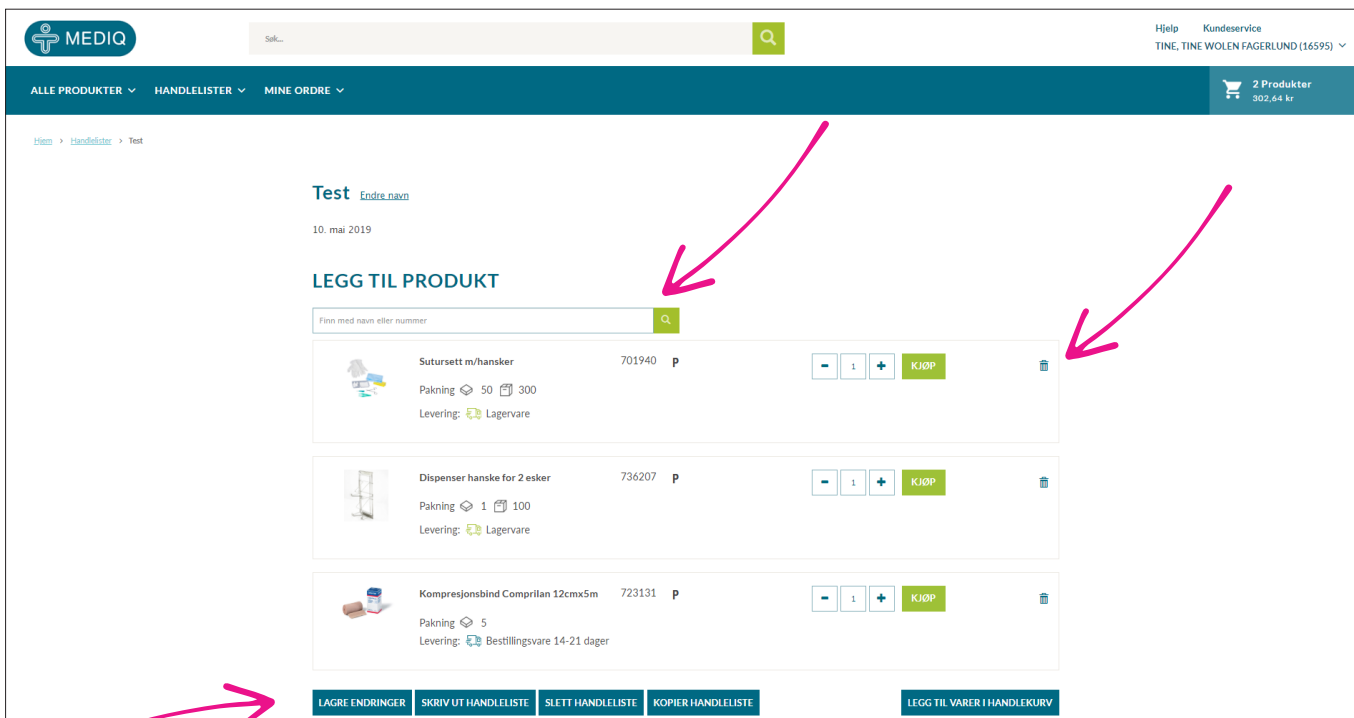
MEDIQ

Søk...

Hjelp Kundeservice
TINE, TINE WOLEN FAGERLUND (16595)

ALLE PRODUKTER HANDLELISTER MINE ORDRE

2 Produkter
302,64 kr

Hjem > Handlelister > Test

Test Endre navn

10. mai 2019

LEGG TIL PRODUKT

Finn med navn eller nummer

Sutursett m/hansker 701940 P
Pakning 50 300
Levering: Lagervare
- 1 + KJØP

Dispenser hanske for 2 esker 736207 P
Pakning 1 100
Levering: Lagervare
- 1 + KJØP

Kompresjonsbind Comprilan 12cmx5m 723131 P
Pakning 5
Levering: Bestillingsvare 14-21 dager
- 1 + KJØP

LAGRE ENDRINGER SKRIV UT HANDLELISTE SLETT HANDLELISTE KOPIER HANDLELISTE LEGG TIL VARER I HANDLEKURV